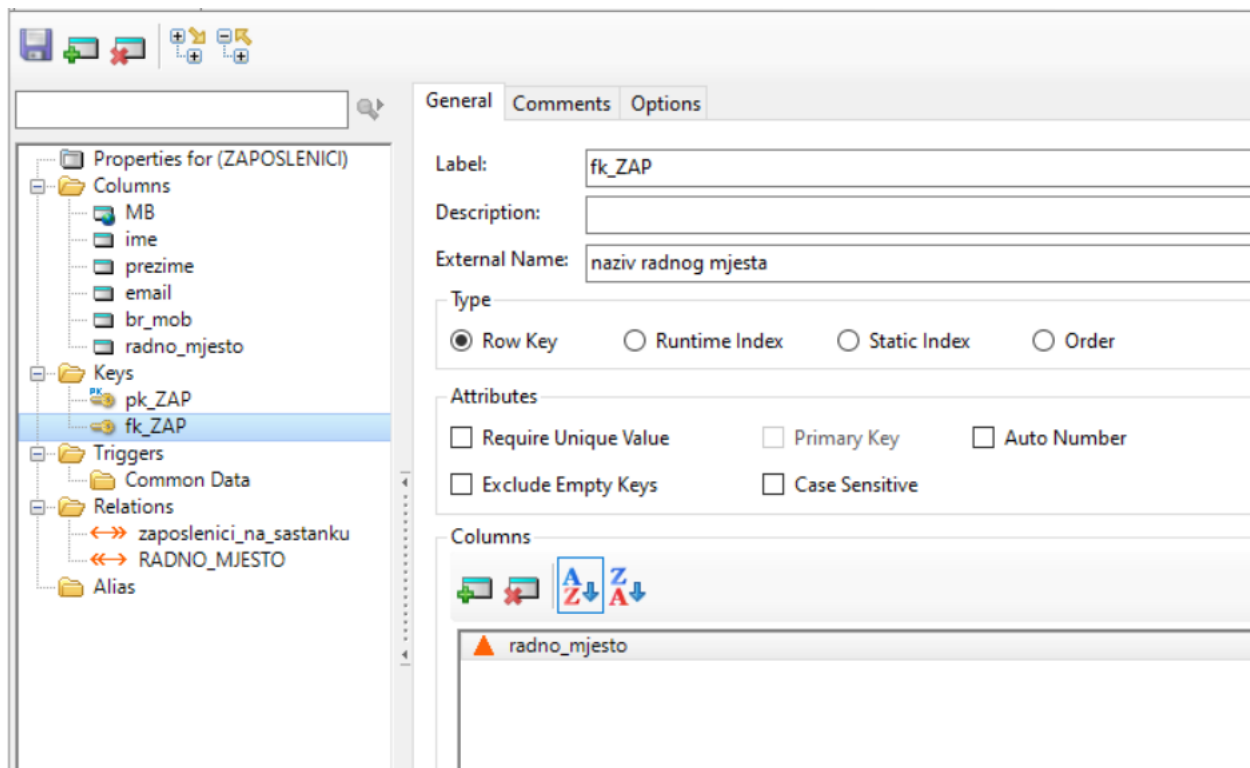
Properties for (ZAPOSLENICI)
Columns
MB
ime
prezime
email
br_mob
radno_mjesto
Keys
pk_ZAP
fk_ZAP
Triggers
Common Data
Relations
zaposlenici_na_sastanku
RADNO_MJESTO
Alias

General | Comments | Options

Label: fk_ZAP
Description:
External Name: naziv radnog mjesta

Type
Row Key
Runtime Index
Static Index
Order

Attributes
Require Unique Value
Primary Key
Auto Number
Exclude Empty Keys
Case Sensitive

Columns
radno_mjesto